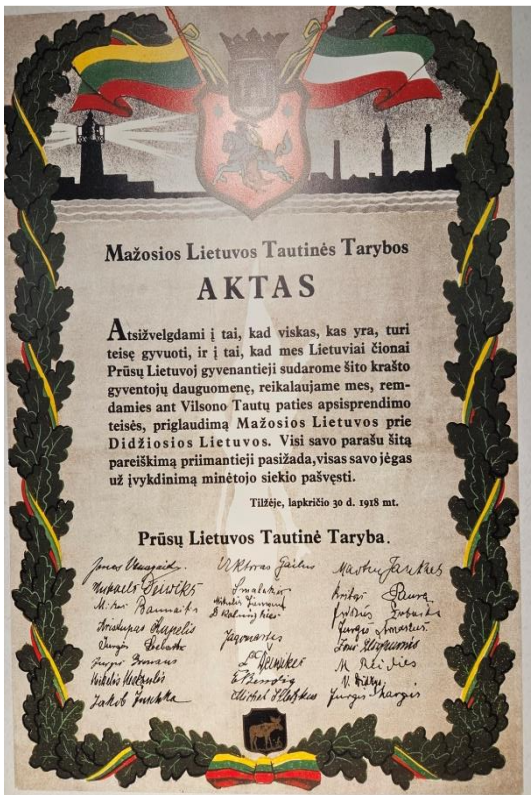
Mažosios Lietuvos Tautinės Tarybos

AKTAS

Atsižvelgdami į tai, kad viskas, kas yra, turi teisę gyvuoti, ir į tai, kad mes Lietuviai čionai Prūsų Lietuvoj gyvenantieji sudarome šito krašto gyventojų dauguomenę, reikalaujame mes, remdamies ant Vilsono Tautų paties apsisprendimo teisės, priglaudimą Mažosios Lietuvos prie Didžiosios Lietuvos. Visi savo parašu šitą pareiškimą priimantieji pasižada, visas savo jėgas už įvykdinimą minėtojo siekio pašvęsti.

Tilžėje, lapkričio 30 d. 1918 mt.

Prūsų Lietuvos Tautinė Taryba.

Jonas Vanagaitis
Mikelis Šlaževičius
Mikas Banaitis
Kristupas Lapelis
Jurgis Bubelis
Jurgis Brunas
Mikelis Mačiulis
Jakob Juraitis
Viktoras Gailius
Smalakys
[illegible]
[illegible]
Jagomastas
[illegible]
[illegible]
Michel Schlaßies
Martynas Jankus
Anskis Pauža
Ferdinandas Lobardis
Jurgis Smaitis
Jonas Mikuszaitis
M. Reidies
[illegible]
Jurgis Skargis